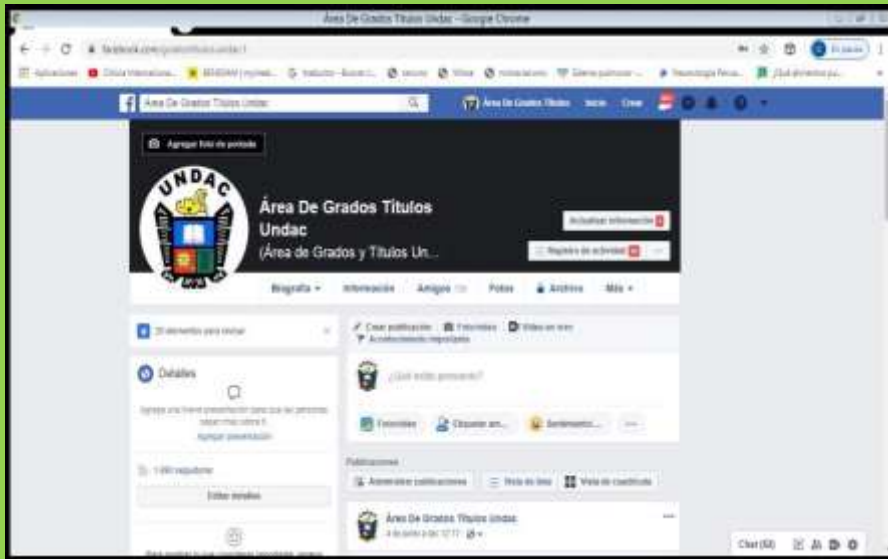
Área De Grados Títulos Undac - Google Chrome

facebook.com/gradostitulos.undac1

Aplicaciones

Área De Grados Títulos Undac

Área De Grados Títulos Undac   Inicio   Crear

Agregar foto de portada

UNDAC

Área De Grados Títulos Undac
(Área de Grados y Títulos Un...

Actualizar información

Registro de actividad

Biografía   Información   Amigos   Fotos   Archivo   Más

20 elementos para revisar

Crear publicación   Foto/video   Video en vivo
Acontecimiento importante

Detalles

¿Qué estás pensando?

Agregar presentación

Foto/video   Etiquetar am...   Sentimiento...

1 690 seguidores

Editar detalles

Publicaciones

Administrar publicaciones   Vista de lista   Vista de cuadrícula

Área De Grados Títulos Undac

Chat (63)